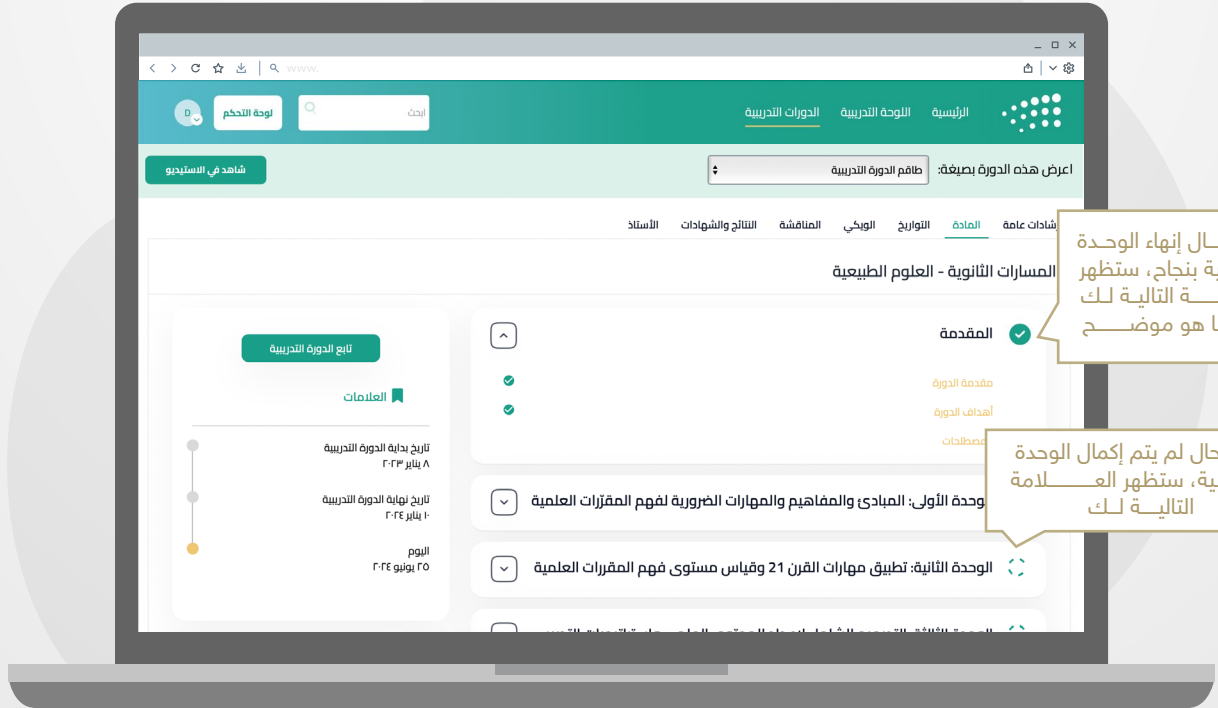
www.

الرئيسية اللوحة التدريبية الدورات التدريبية
ابحث
لوحة التحكم
D

اعرض هذه الدورة بصيغة: طاقم الدورة التدريبية
شاهد في الاستديو

إرشادات عامة المادة التواريخ الويكي المناقشة النتائج والشهادات الأستاذ

المسارات الثانوية - العلوم الطبيعية

المقدمة
مقدمة الدورة
أهداف الدورة
مصطلحات

الوحدة الأولى: المبادئ والمفاهيم والمهارات الضرورية لفهم المقررات العلمية

الوحدة الثانية: تطبيق مهارات القرن 21 وقياس مستوى فهم المقررات العلمية

تابع الدورة التدريبية
العلامات
تاريخ بداية الدورة التدريبية
٨ يناير ٢٠٢٣
تاريخ نهاية الدورة التدريبية
١٠ يناير ٢٠٢٤
اليوم
٢٥ يونيو ٢٠٢٤

ـال إنهاء الوحدة ية بنجاح، ستظهر ــة التالية لـك ا هو موضـــح

حال لم يتم إكمال الوحدة بية، ستظهر العـــلامة التاليـــة لـك